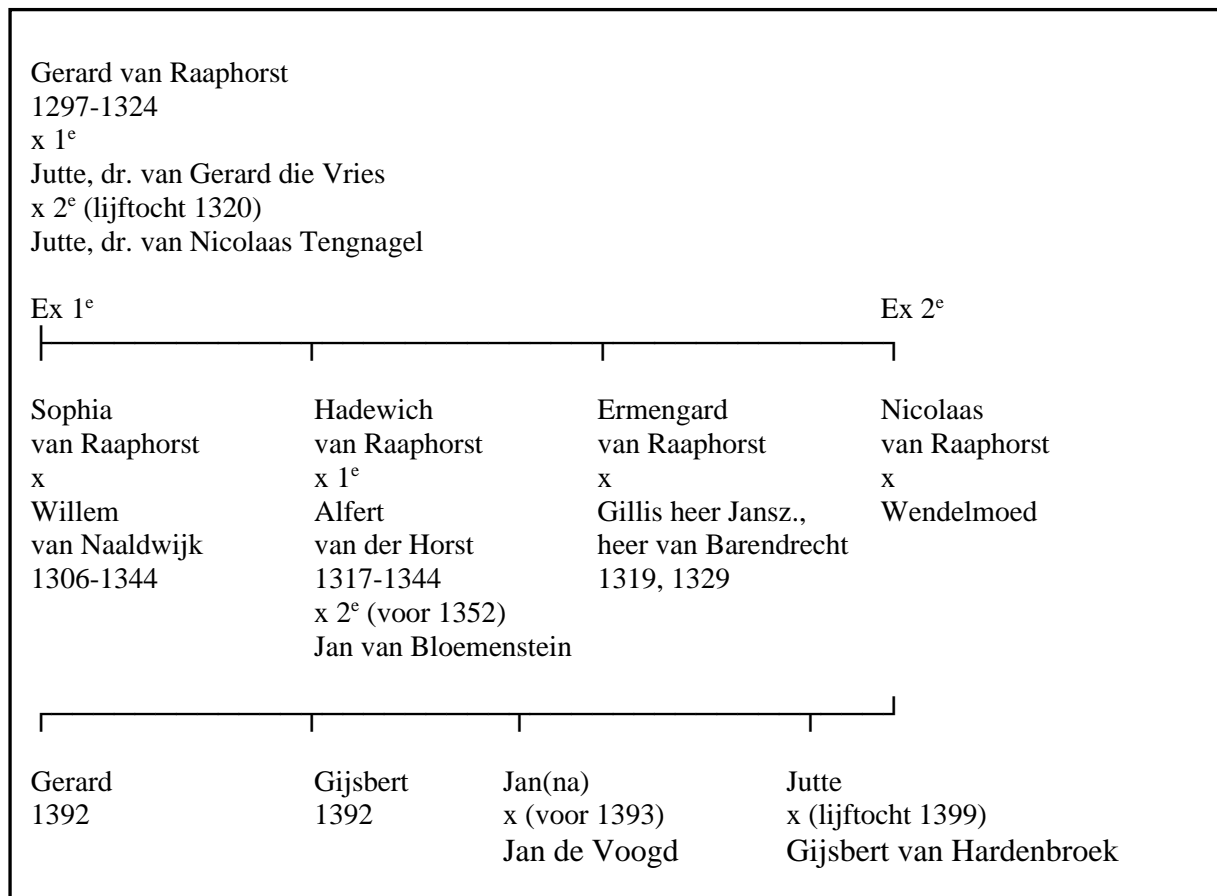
Gerard van Raaphorst
1297-1324
x $1^e$
Jutte, dr. van Gerard die Vries
x $2^e$ (lijftocht 1320)
Jutte, dr. van Nicolaas Tengnagel

Ex $1^e$

Ex $2^e$

Sophia
van Raaphorst
x
Willem
van Naaldwijk
1306-1344

Hadewich
van Raaphorst
x $1^e$
Alfert
van der Horst
1317-1344
x $2^e$ (voor 1352)
Jan van Bloemenstein

Ermengard
van Raaphorst
x
Gillis heer Jansz.,
heer van Barendrecht
1319, 1329

Nicolaas
van Raaphorst
x
Wendelmoed

Gerard
1392

Gijsbert
1392

Jan(na)
x (voor 1393)
Jan de Voogd

Jutte
x (lijftocht 1399)
Gijsbert van Hardenbroek